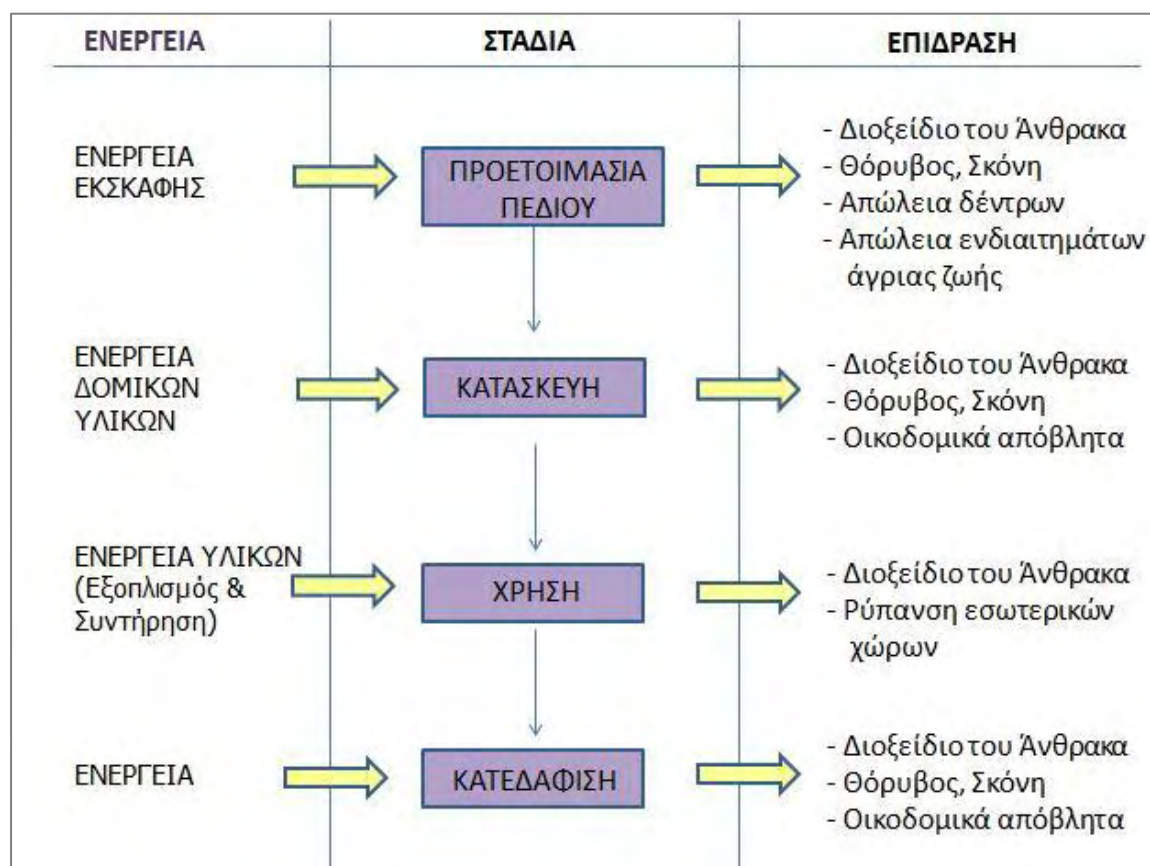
| ΕΝΕΡΓΕΙΑ | ΣΤΑΔΙΑ | ΕΠΙΔΡΑΣΗ |
|---|---|---|
| ΕΝΕΡΓΕΙΑ ΕΚΣΚΑΦΗΣ | ΠΡΟΕΤΟΙΜΑΣΙΑ ΠΕΔΙΟΥ | - Διοξείδιο του Άνθρακα - Θόρυβος, Σκόνη - Απώλεια δέντρων - Απώλεια ενδιαιτημάτων άγριας ζωής |
| ΕΝΕΡΓΕΙΑ ΔΟΜΙΚΩΝ ΥΛΙΚΩΝ | ΚΑΤΑΣΚΕΥΗ | - Διοξείδιο του Άνθρακα - Θόρυβος, Σκόνη - Οικοδομικά απόβλητα |
| ΕΝΕΡΓΕΙΑ ΥΛΙΚΩΝ (Εξοπλισμός & Συντήρηση) | ΧΡΗΣΗ | - Διοξείδιο του Άνθρακα - Ρύπανση εσωτερικών χώρων |
| ΕΝΕΡΓΕΙΑ | ΚΑΤΕΔΑΦΙΣΗ | - Διοξείδιο του Άνθρακα - Θόρυβος, Σκόνη - Οικοδομικά απόβλητα |